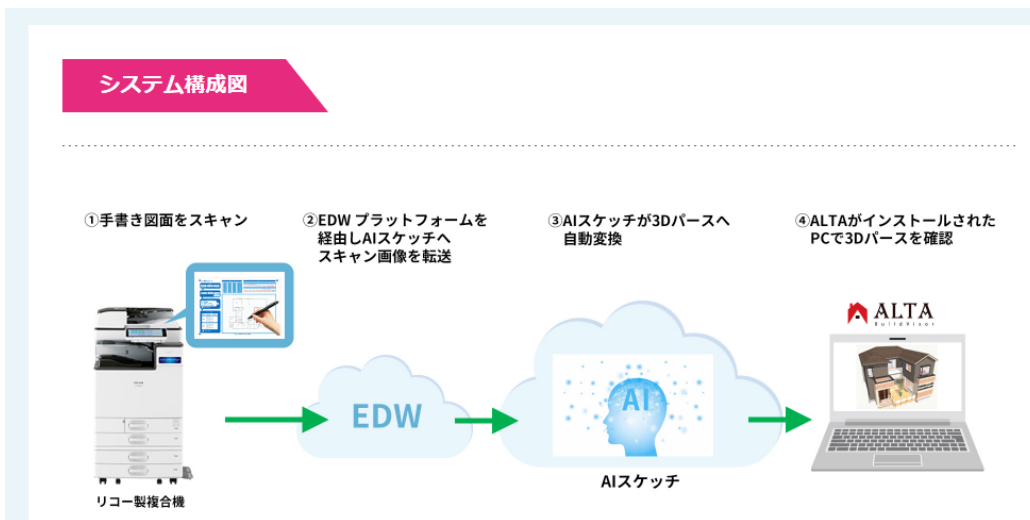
システム構成図

①手書き図面をスキャン

②EDW プラットフォームを経由しAIスケッチへスキャン画像を転送

③AIスケッチが3Dパースへ自動変換

④ALTAがインストールされたPCで3Dパースを確認

リコー製複合機

EDW

AI

AIスケッチ

ALTA
BuildVisor